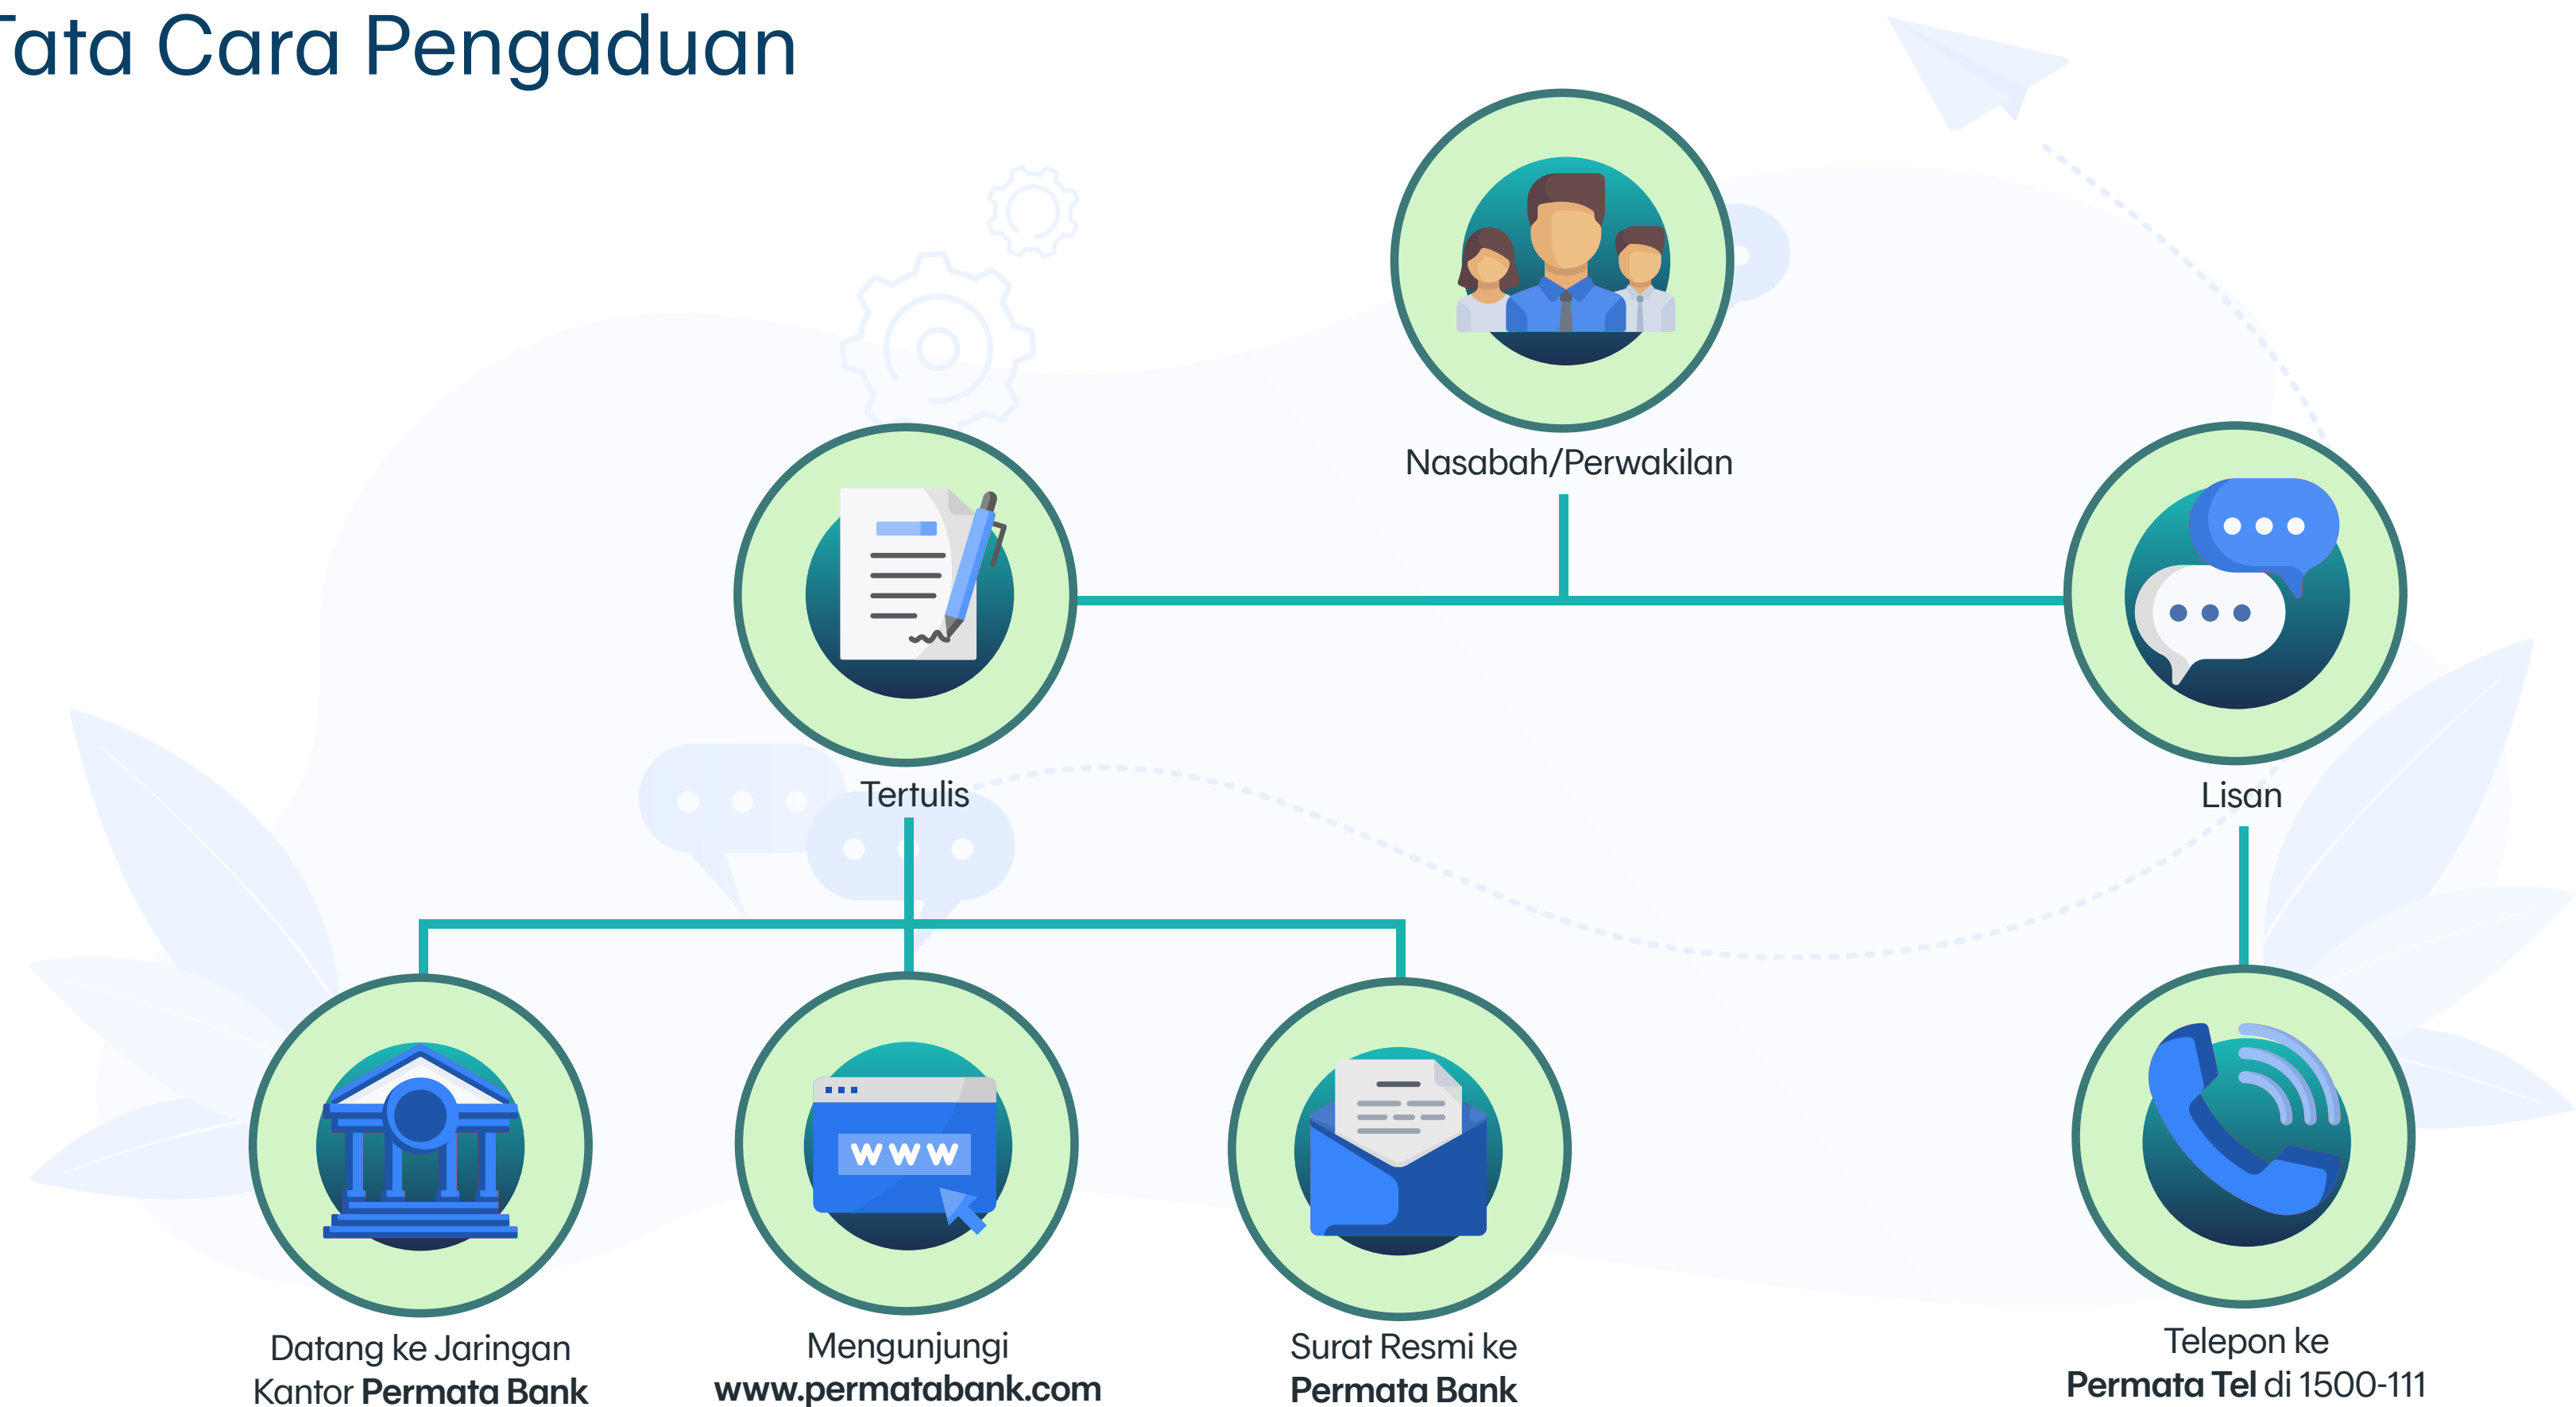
Tata Cara Pengaduan

Nasabah/Perwakilan

Tertulis

Lisan

Datang ke Jaringan Kantor **Permata Bank**

Mengunjungi **www.permatabank.com**

Surat Resmi ke **Permata Bank**

Telepon ke **Permata Tel** di 1500-111

www